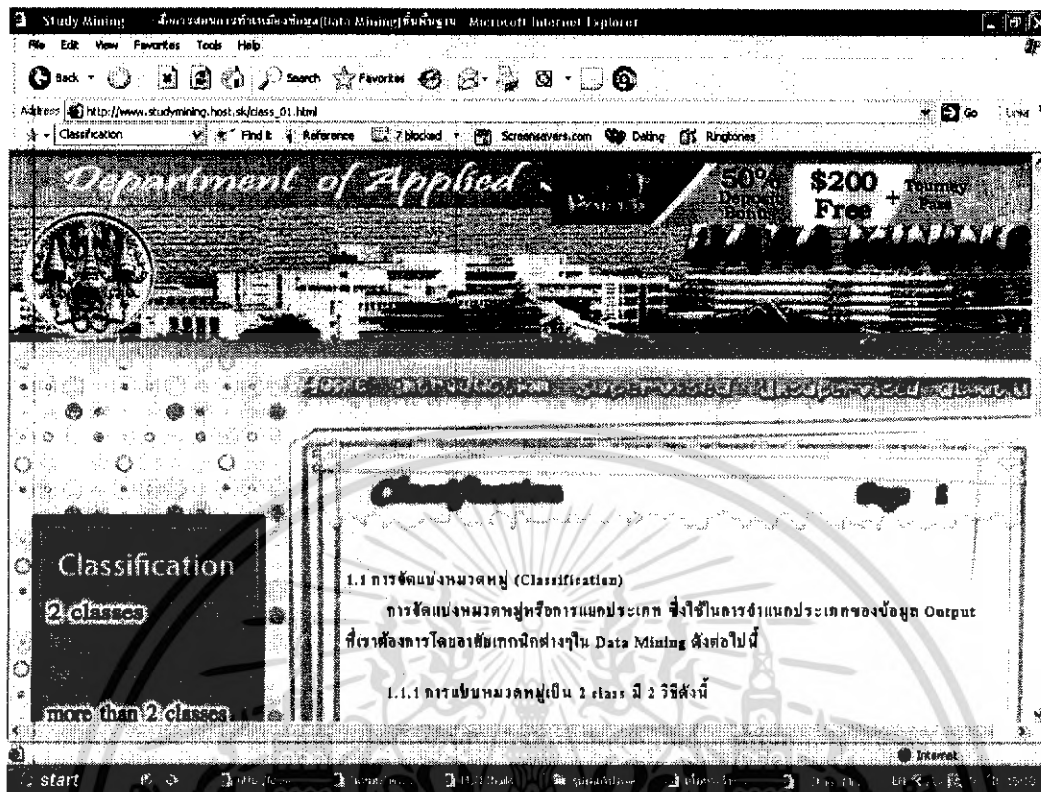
Study Mining - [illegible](Data Mining)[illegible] - Microsoft Internet Explorer

File Edit View Favorites Tools Help

Back Search Favorites

Address http://www.studymining.host.sk/class_01.html Go Links

Classification Find it Reference 7 blocked Screensavers.com Dating Ringtones

Department of Applied

50% Deposit Bonus $200 Free + Tourney Fees

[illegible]

Classification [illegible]

Classification

2 classes

more than 2 classes

1.1 การจัดแบ่งหมวดหมู่ (Classification)

การจัดแบ่งหมวดหมู่หรือการแยกประเภท ซึ่งใช้ในการจำแนกประเภทของข้อมูล Output ที่เราต้องการโดยอาศัยเทคนิคต่างๆใน Data Mining ดังต่อไปนี้

1.1.1 การแบ่งหมวดหมู่เป็น 2 class มี 2 วิธีดังนี้

Internet

start